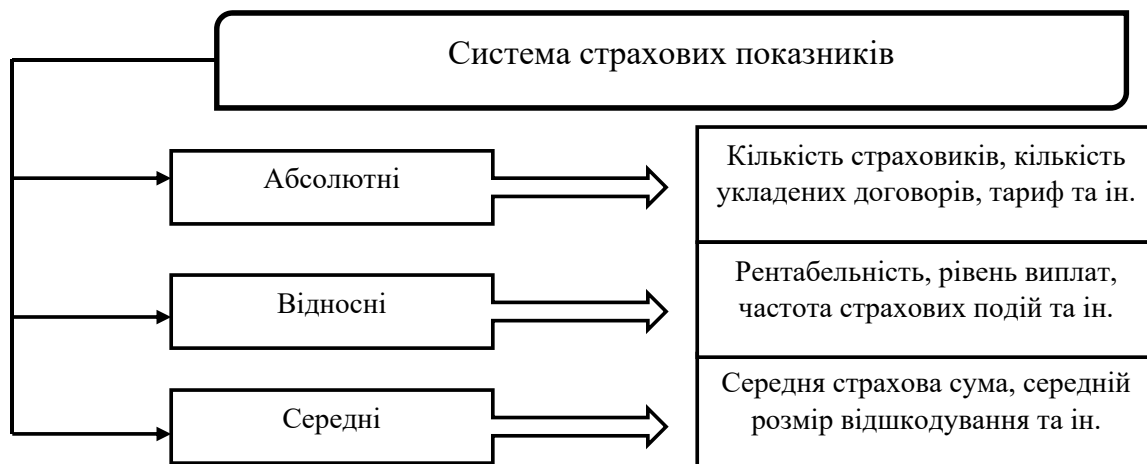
Система страхових показників

Абсолютні

Кількість страховиків, кількість укладених договорів, тариф та ін.

Відносні

Рентабельність, рівень виплат, частота страхових подій та ін.

Середні

Середня страхова сума, середній розмір відшкодування та ін.